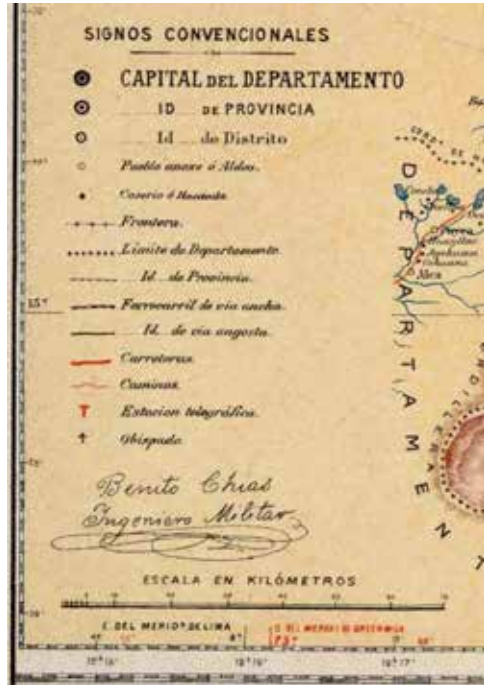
SIGNOS CONVENCIONALES

CAPITAL DEL DEPARTAMENTO

ID DE PROVINCIA

Id de Distrito

Pueblo anexo ó Aldea.

Caserio ó Hacienda.

Frontera.

Limite de Departamento.

Id. de Provincia.

Ferrocarril de via ancha.

Id. de via angosta.

Carreteras.

Caminos.

Estacion telegráfica.

Obispado.

Benito Chias
Ingeniero Militar

ESCALA EN KILÓMETROS

E. DEL MERIDº DE LIMA

O. DEL MERIDº DE GREENWICH

15°

D E P A R T A M E N T

Arica

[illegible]